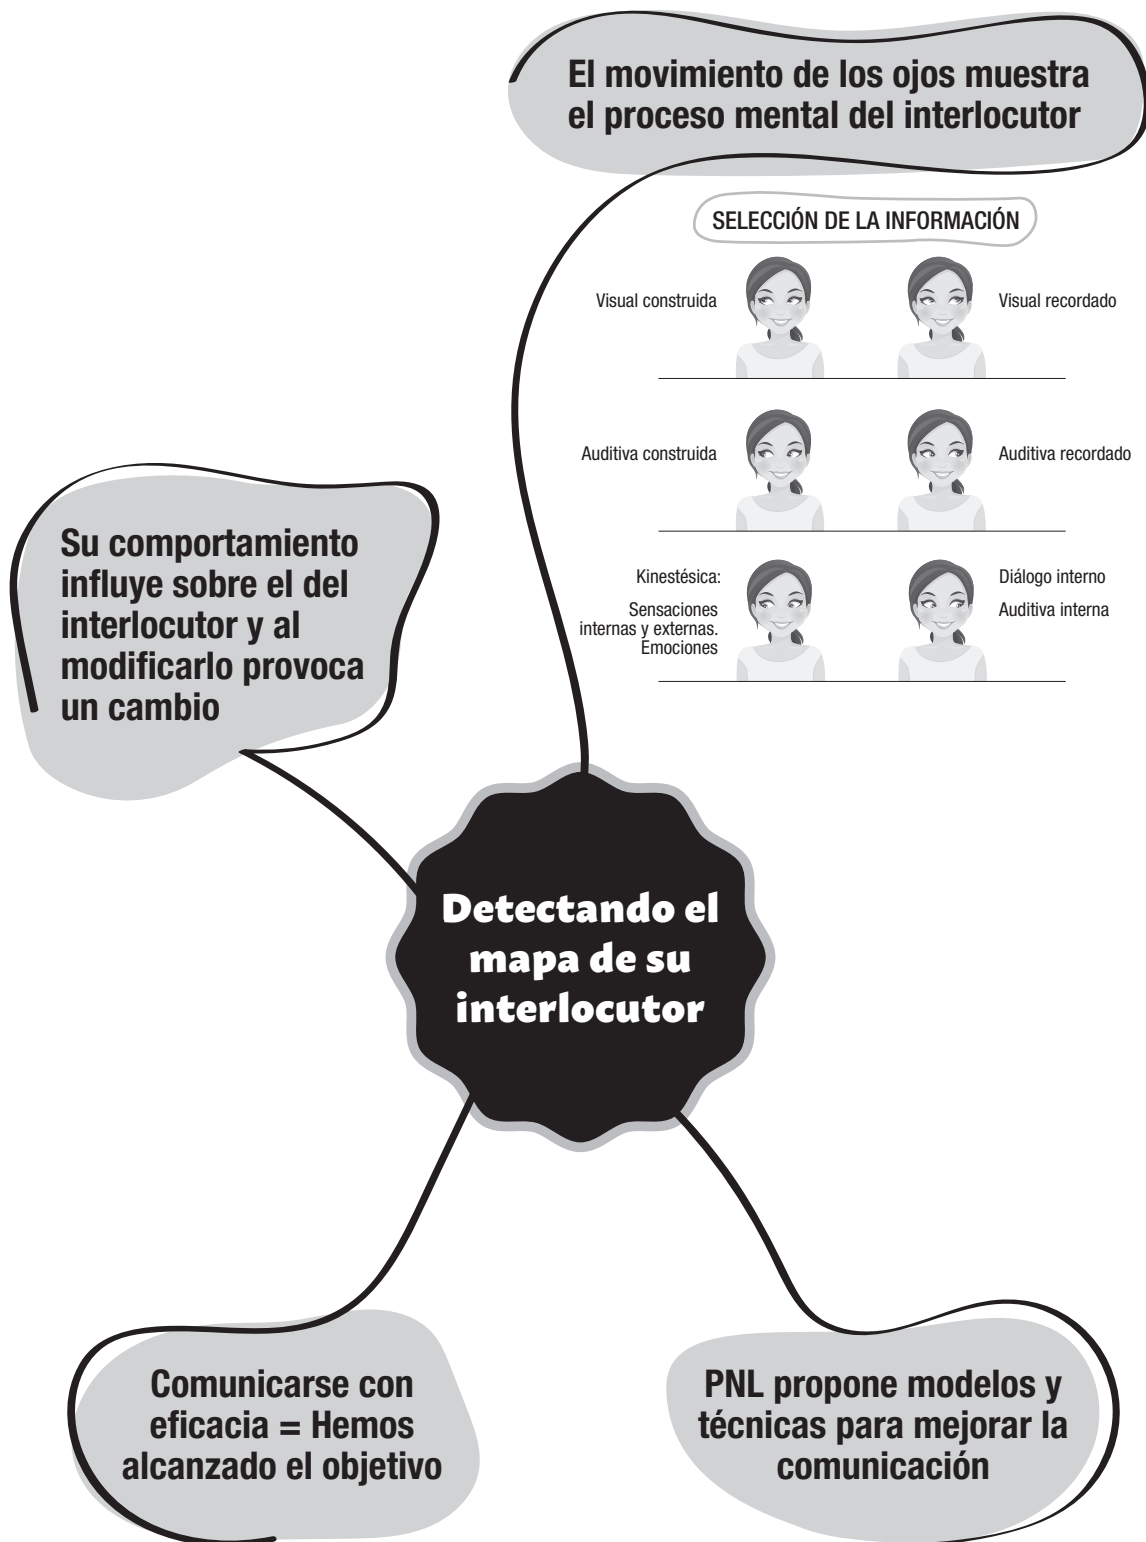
El movimiento de los ojos muestra el proceso mental del interlocutor

SELECCIÓN DE LA INFORMACIÓN

Visual construida

Visual recordado

Auditiva construida

Auditiva recordado

Kinestésica:
Sensaciones internas y externas. Emociones

Diálogo interno
Auditiva interna

Su comportamiento influye sobre el del interlocutor y al modificarlo provoca un cambio

Detectando el mapa de su interlocutor

Comunicarse con eficacia = Hemos alcanzado el objetivo

PNL propone modelos y técnicas para mejorar la comunicación